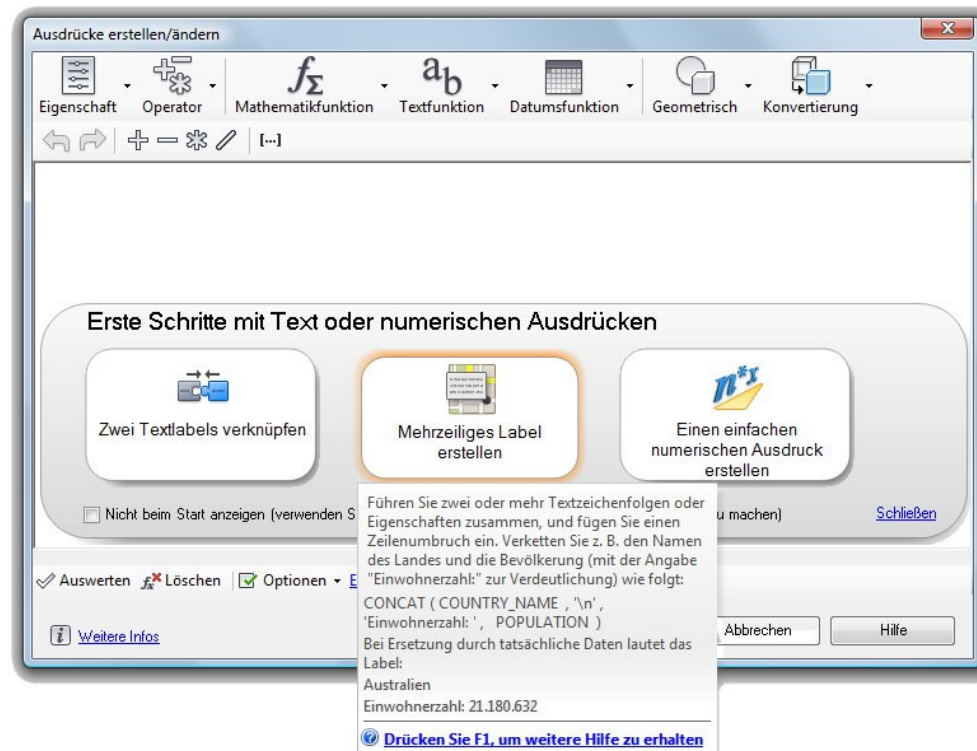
Ausdrücke erstellen/ändern

Eigenschaft Operator Mathematikfunktion Textfunktion Datumsfunktion Geometrisch Konvertierung

[...]

Erste Schritte mit Text oder numerischen Ausdrücken

Zwei Textlabels verknüpfen

Mehrzeiliges Label erstellen

Einen einfachen numerischen Ausdruck erstellen

Nicht beim Start anzeigen (verwenden S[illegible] u machen)

Schließen

Führen Sie zwei oder mehr Textzeichenfolgen oder Eigenschaften zusammen, und fügen Sie einen Zeilenumbruch ein. Verketten Sie z. B. den Namen des Landes und die Bevölkerung (mit der Angabe "Einwohnerzahl:" zur Verdeutlichung) wie folgt:

CONCAT ( COUNTRY_NAME , '\n' , 'Einwohnerzahl: ' , POPULATION )

Bei Ersetzung durch tatsächliche Daten lautet das Label:

Australien

Einwohnerzahl: 21.180.632

Drücken Sie F1, um weitere Hilfe zu erhalten

Auswerten Löschen Optionen E

Weitere Infos

Abbrechen

Hilfe